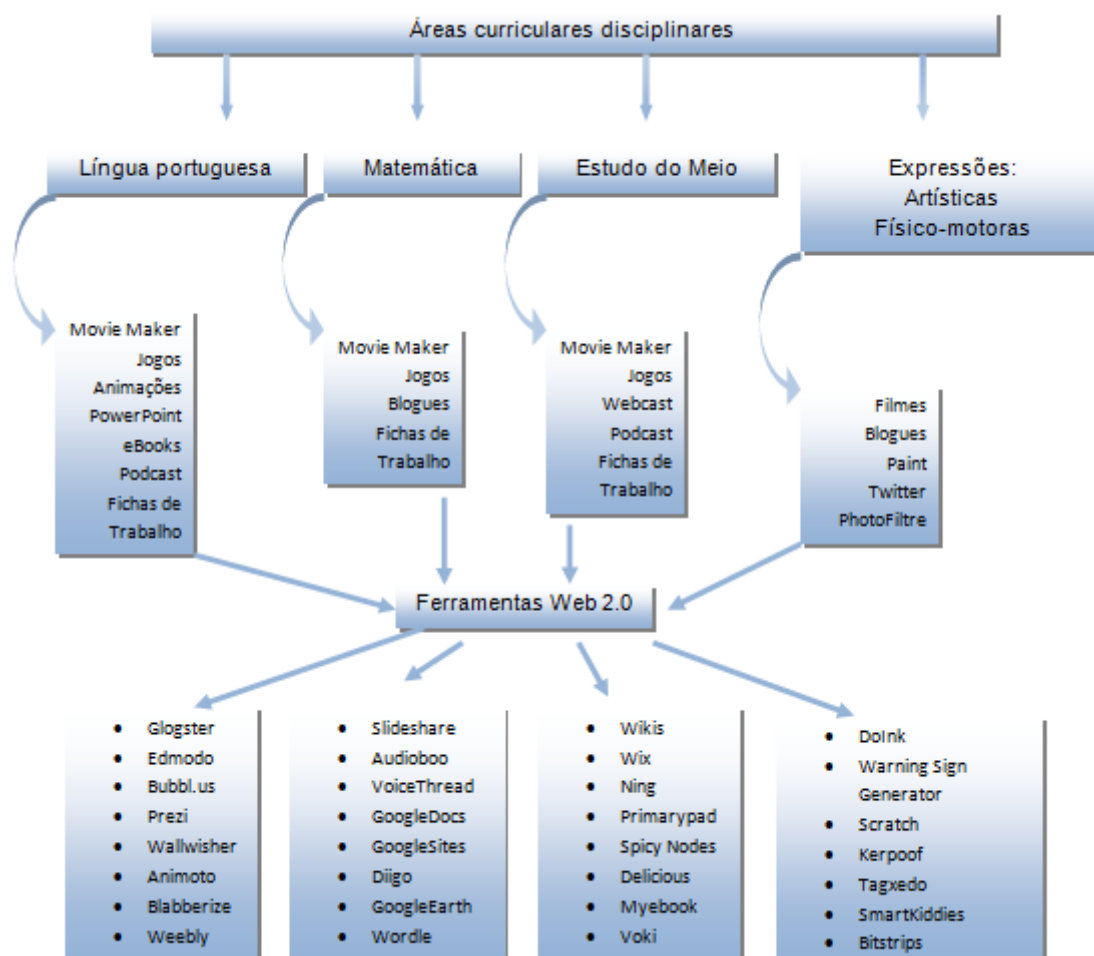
Áreas curriculares disciplinares

Língua portuguesa

Matemática

Estudo do Meio

Expressões:
Artísticas
Físico-motoras

Movie Maker
Jogos
Animações
PowerPoint
eBooks
Podcast
Fichas de Trabalho

Movie Maker
Jogos
Blogues
Fichas de Trabalho

Movie Maker
Jogos
Webcast
Podcast
Fichas de Trabalho

Filmes
Blogues
Paint
Twitter
PhotoFiltre

Ferramentas Web 2.0

- Glogster
- Edmodo
- Bubbl.us
- Prezi
- Wallwisher
- Animoto
- Blabberize
- Weebly

- Slideshare
- Audioboo
- VoiceThread
- GoogleDocs
- GoogleSites
- Diigo
- GoogleEarth
- Wordle

- Wikis
- Wix
- Ning
- Primarypad
- Spicy Nodes
- Delicious
- Myebook
- Voki

- DoInk
- Warning Sign Generator
- Scratch
- Kerpoof
- Tagxedo
- SmartKiddies
- Bitstrips